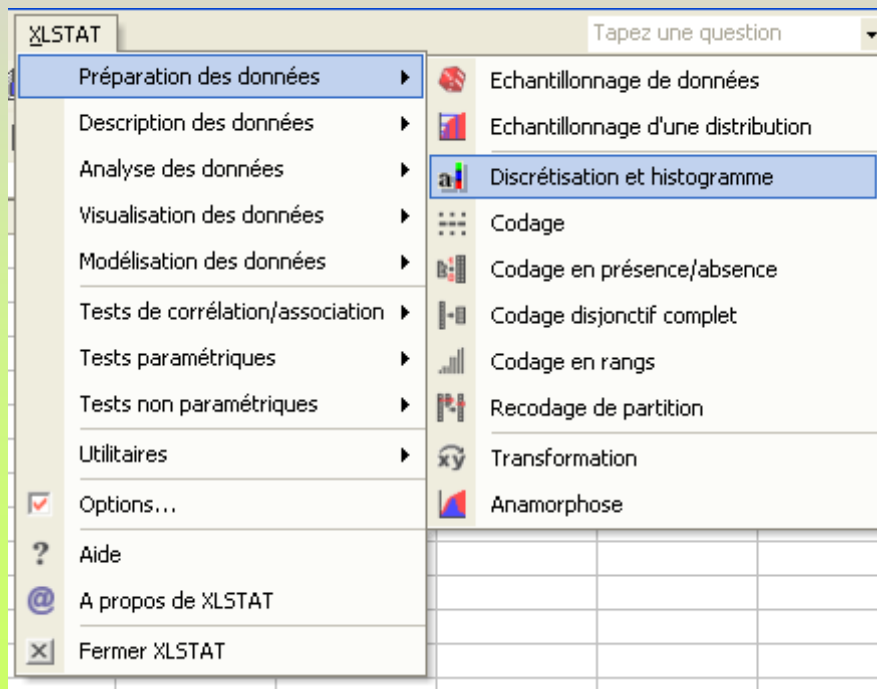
XLSTAT

Tapez une question

Préparation des données
Description des données
Analyse des données
Visualisation des données
Modélisation des données
Tests de corrélation/association
Tests paramétriques
Tests non paramétriques
Utilitaires
Options...
Aide
A propos de XLSTAT
Fermer XLSTAT

Echantillonnage de données
Echantillonnage d'une distribution
Discrétisation et histogramme
Codage
Codage en présence/absence
Codage disjonctif complet
Codage en rangs
Recodage de partition
Transformation
Anamorphose